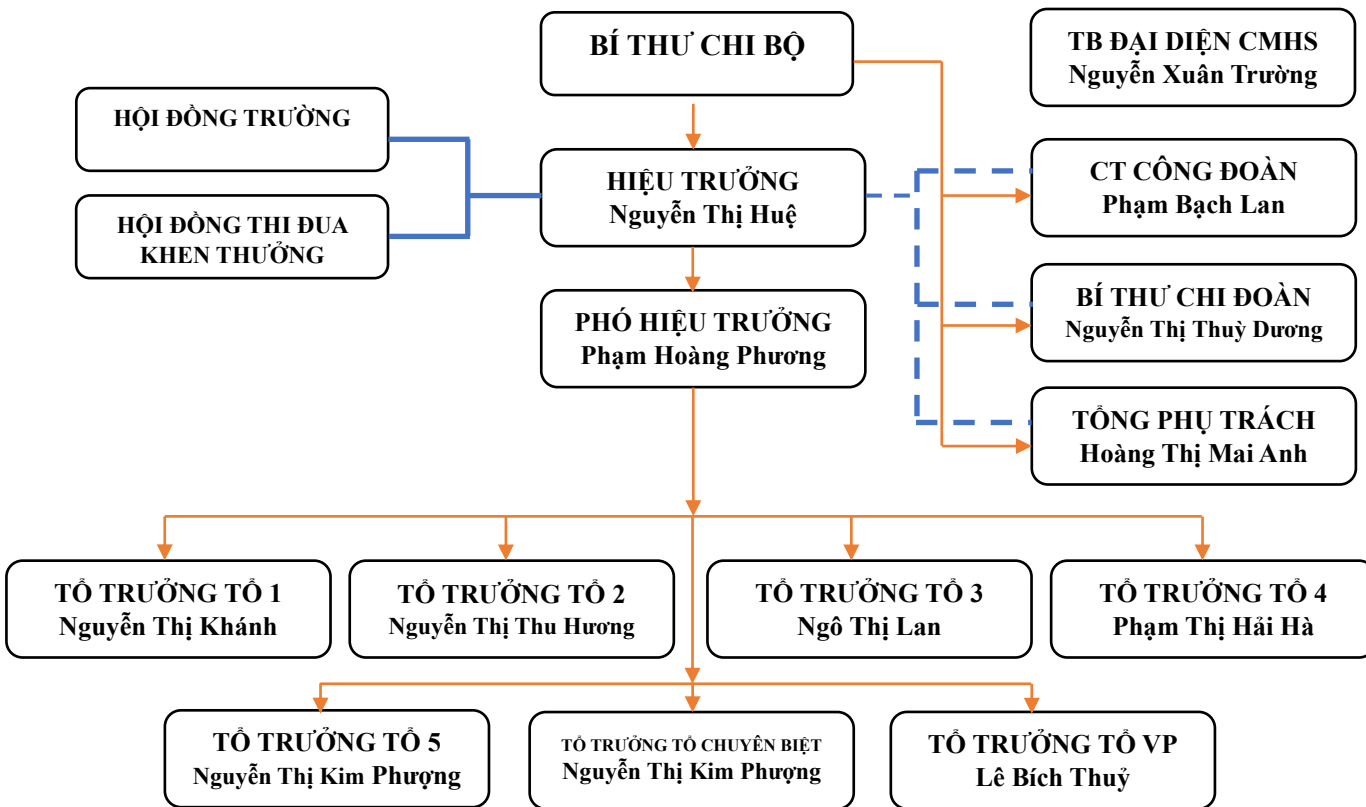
BÍ THƯ CHI BỘ

TB ĐẠI DIỆN CMHS
Nguyễn Xuân Trường

HỘI ĐỒNG TRƯỜNG

HỘI ĐỒNG THI ĐUA KHEN THƯỞNG

HIỆU TRƯỞNG
Nguyễn Thị Huệ

CT CÔNG ĐOÀN
Phạm Bạch Lan

PHÓ HIỆU TRƯỞNG
Phạm Hoàng Phương

BÍ THƯ CHI ĐOÀN
Nguyễn Thị Thuỳ Dương

TỔNG PHỤ TRÁCH
Hoàng Thị Mai Anh

TỔ TRƯỞNG TỔ 1
Nguyễn Thị Khánh

TỔ TRƯỞNG TỔ 2
Nguyễn Thị Thu Hương

TỔ TRƯỞNG TỔ 3
Ngô Thị Lan

TỔ TRƯỞNG TỔ 4
Phạm Thị Hải Hà

TỔ TRƯỞNG TỔ 5
Nguyễn Thị Kim Phượng

TỔ TRƯỞNG TỔ CHUYÊN BIỆT
Nguyễn Thị Kim Phượng

TỔ TRƯỞNG TỔ VP
Lê Bích Thuỷ